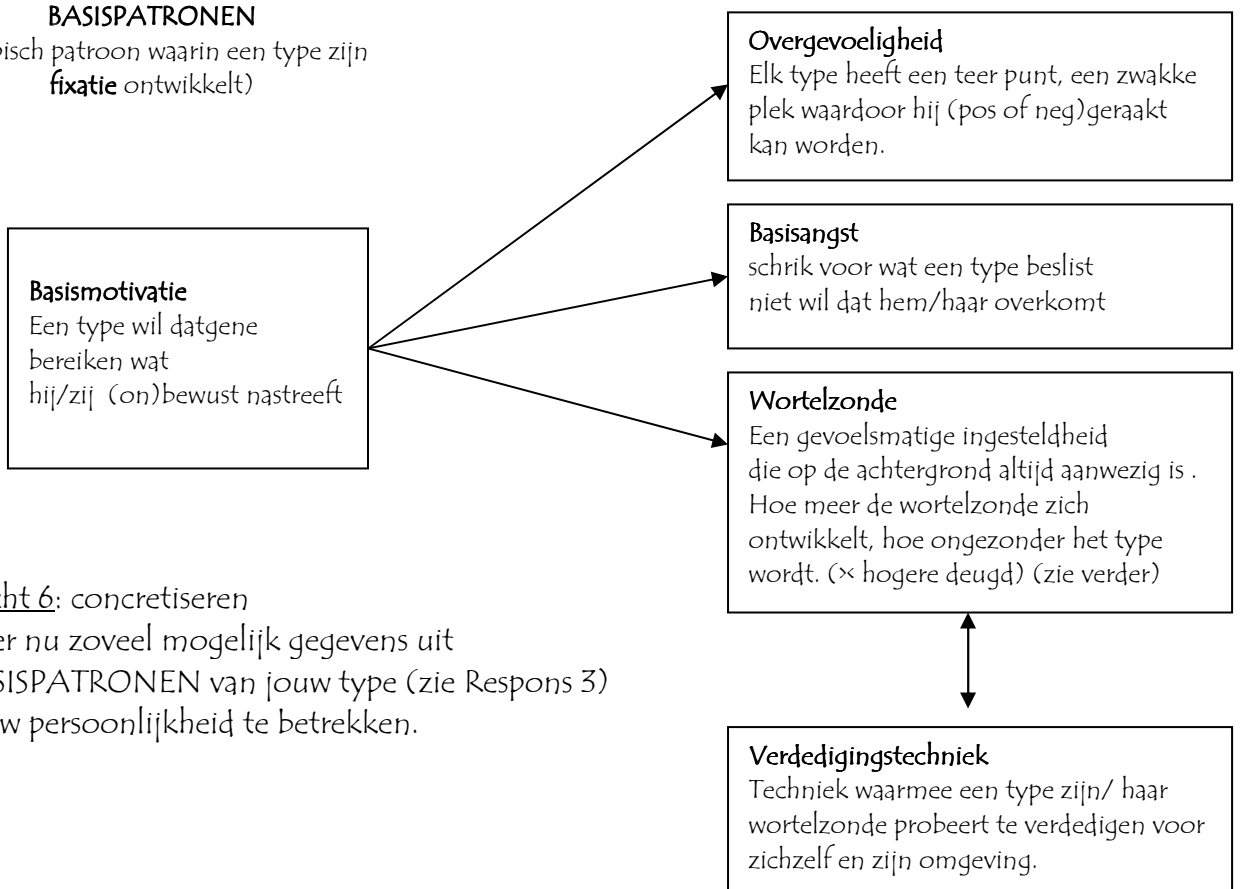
BASISPATRONEN
pisch patroon waarin een type zijn **fixatie** ontwikkelt)

Basismotivatie
Een type wil datgene bereiken wat hij/zij (on)bewust nastreeft

Overgevoeligheid
Elk type heeft een teer punt, een zwakke plek waardoor hij (pos of neg)geraakt kan worden.

Basisangst
schrik voor wat een type beslist niet wil dat hem/haar overkomt

Wortelzonde
Een gevoelsmatige ingesteldheid die op de achtergrond altijd aanwezig is . Hoe meer de wortelzonde zich ontwikkelt, hoe ongezonder het type wordt. (× hogere deugd) (zie verder)

Verdedigingstechniek
Techniek waarmee een type zijn/ haar wortelzonde probeert te verdedigen voor zichzelf en zijn omgeving.

ht 6: concretiseren
er nu zoveel mogelijk gegevens uit
SISPATRONEN van jouw type (zie Respons 3)
w persoonlijkheid te betrekken.